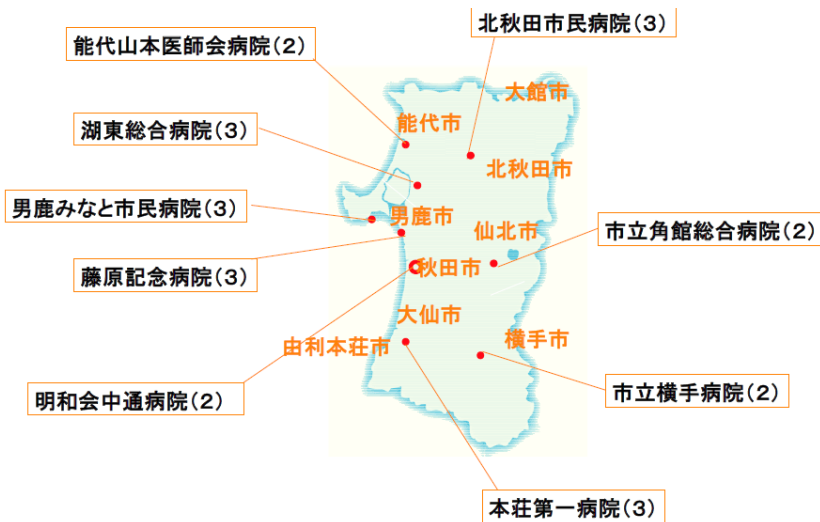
北秋田市民病院（3）

能代山本医師会病院（2）

大館市

能代市

湖東総合病院（3）

北秋田市

男鹿みなと市民病院（3）

男鹿市

仙北市

市立角館総合病院（2）

藤原記念病院（3）

秋田市

大仙市

横手市

由利本荘市

明和会中通病院（2）

市立横手病院（2）

本荘第一病院（3）